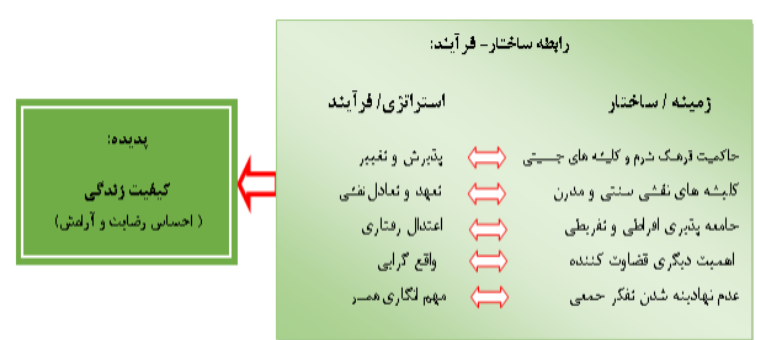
رابطه ساختار - فرآیند:

زمینه / ساختار

استراتژی / فرآیند

حاکمیت فرهنگ شرم و کلیشه های جنسیتی

پذیرش و تغییر

کلیشه های نقشی سنتی و مدرن

تعهد و تعادل نقشی

جامعه پذیری افراطی و تفریطی

اعتدال رفتاری

اهمیت دیگری قضاوت کننده

واقع گرایی

عدم نهادینه شدن تفکر جمعی

مهم انگاری همسر

پدیده:

کیفیت زندگی

( احساس رضایت و آرامش )